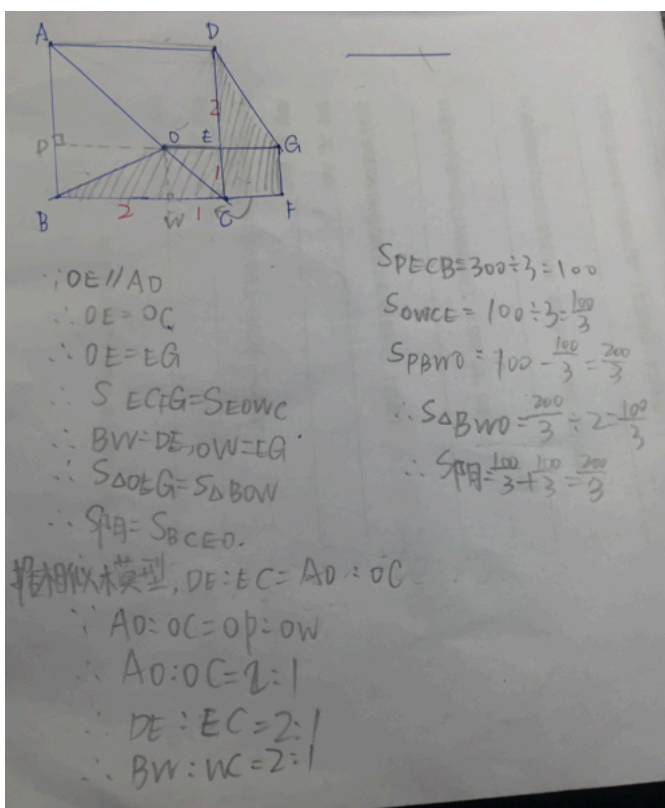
A D
P O E G
B W C F
2
1
2 1

∵OE // AD
∴OE = OC
∴OE = EG
∴ $S_{ECFG} = S_{EOWC}$
∴ BW = DE, OW = EG
∴ $S_{\triangle DEG} = S_{\triangle BOW}$
∴ $S_阴 = S_{BCEO}$.
根据相似模型, DE : EC = AO : OC
∵ AO : OC = OP : OW
∴ AO : OC = 2 : 1
∴ DE : EC = 2 : 1
∴ BW : WC = 2 : 1

$S_{PECB} = 300 \div 3 = 100$
$S_{OWCE} = 100 \div 3 = \frac{100}{3}$
$S_{PBWO} = 100 - \frac{100}{3} = \frac{200}{3}$
∴ $S_{\triangle BWO} = \frac{200}{3} \div 2 = \frac{100}{3}$
∴ $S_阴 = \frac{100}{3} + \frac{100}{3} = \frac{200}{3}$